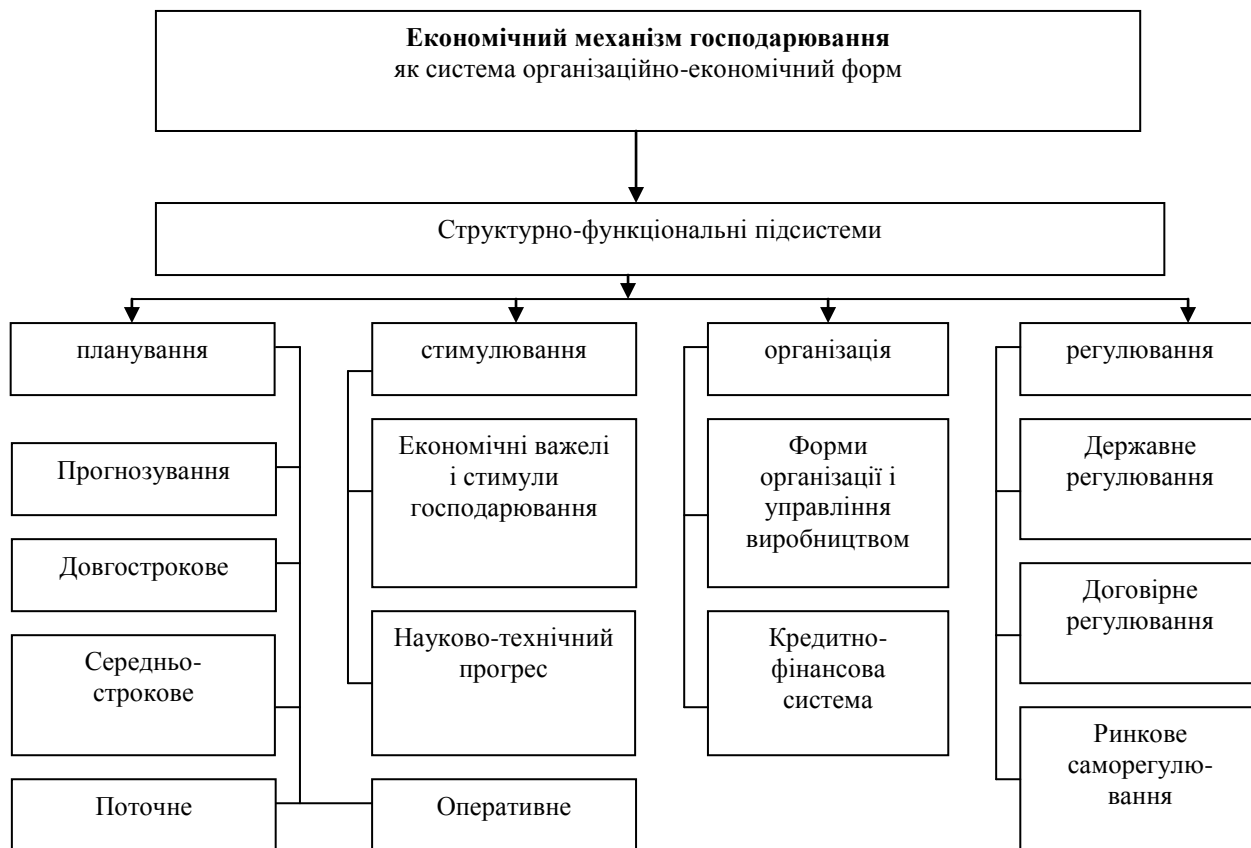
**Економічний механізм господарювання**
як система організаційно-економічний форм

Структурно-функціональні підсистеми

планування

Прогнозування

Довгострокове

Середньострокове

Поточне

стимулювання

Економічні важелі і стимули господарювання

Науково-технічний прогрес

Оперативне

організація

Форми організації і управління виробництвом

Кредитно-фінансова система

регулювання

Державне регулювання

Договірне регулювання

Ринкове саморегулювання